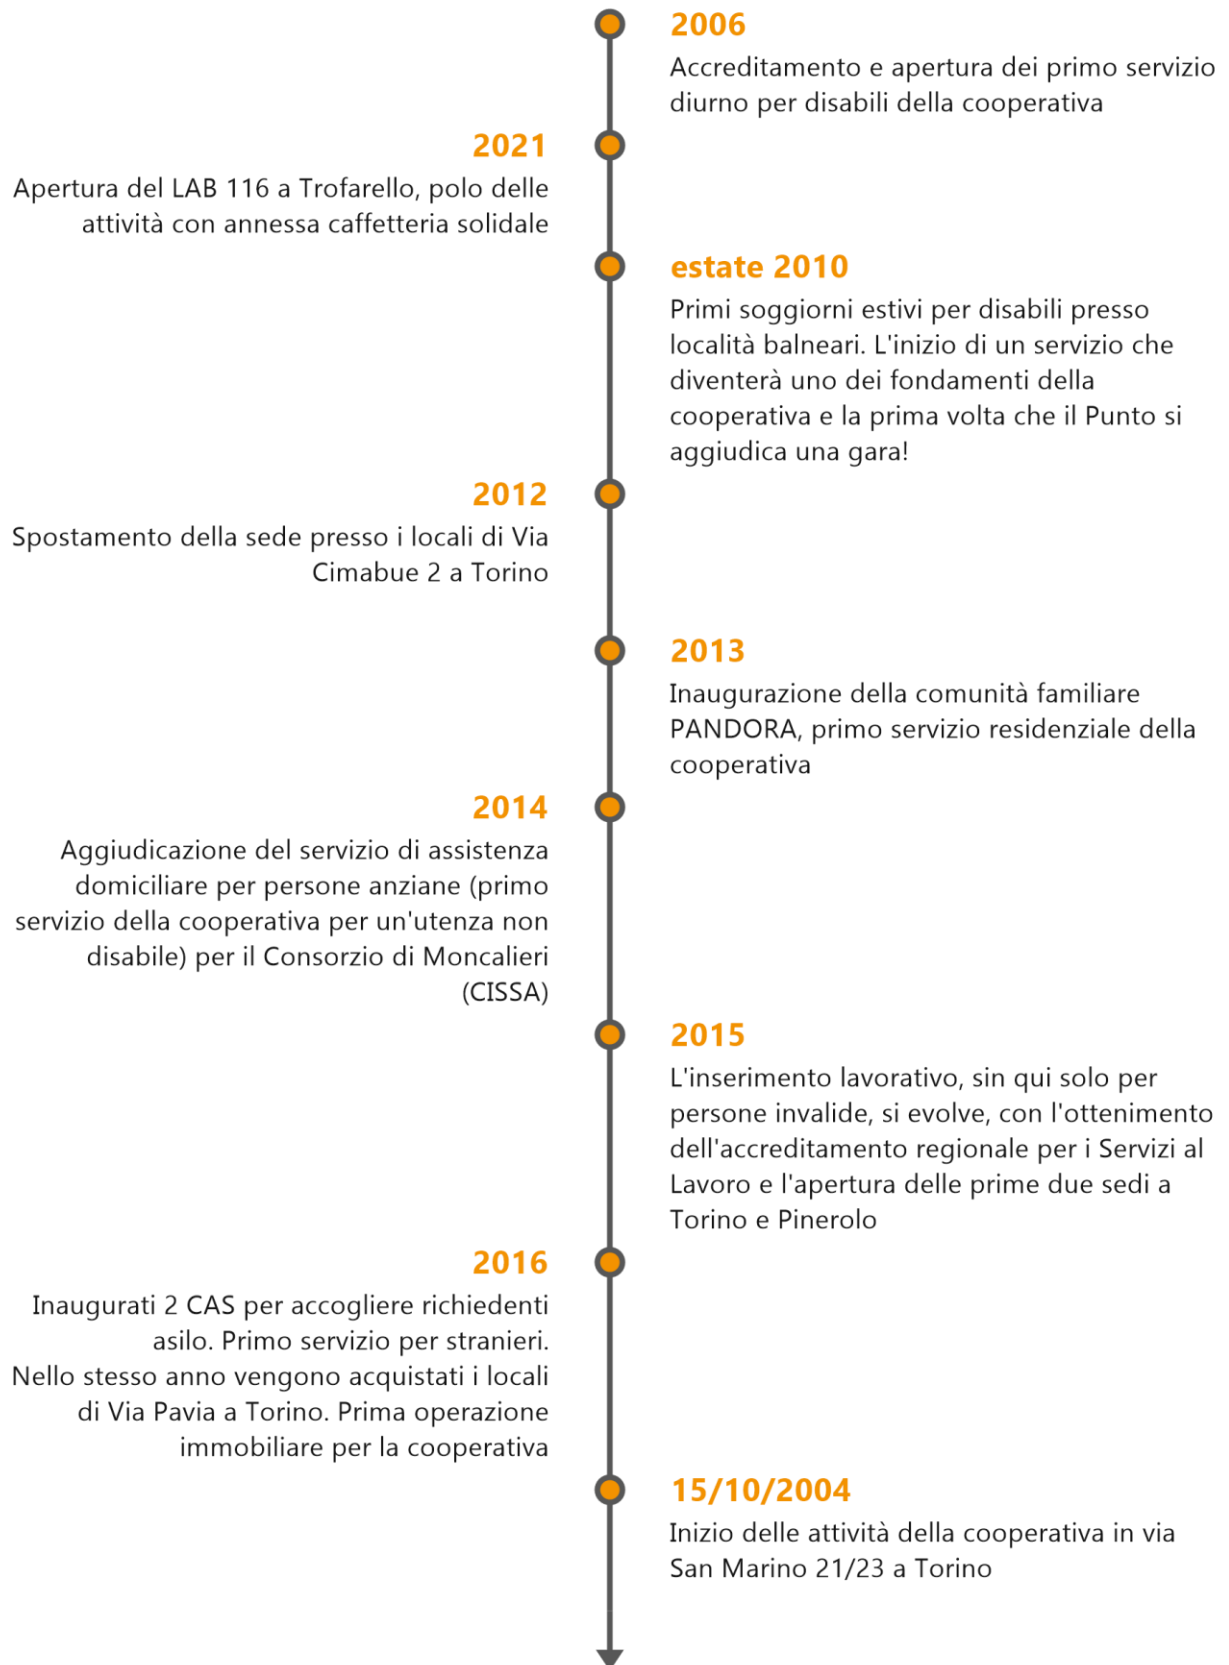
2006
Accreditamento e apertura dei primo servizio diurno per disabili della cooperativa

2021
Apertura del LAB 116 a Trofarello, polo delle attività con annessa caffetteria solidale

estate 2010
Primi soggiorni estivi per disabili presso località balneari. L'inizio di un servizio che diventerà uno dei fondamenti della cooperativa e la prima volta che il Punto si aggiudica una gara!

2012
Spostamento della sede presso i locali di Via Cimabue 2 a Torino

2013
Inaugurazione della comunità familiare PANDORA, primo servizio residenziale della cooperativa

2014
Aggiudicazione del servizio di assistenza domiciliare per persone anziane (primo servizio della cooperativa per un'utenza non disabile) per il Consorzio di Moncalieri (CISSA)

2015
L'inserimento lavorativo, sin qui solo per persone invalide, si evolve, con l'ottenimento dell'accreditamento regionale per i Servizi al Lavoro e l'apertura delle prime due sedi a Torino e Pinerolo

2016
Inaugurati 2 CAS per accogliere richiedenti asilo. Primo servizio per stranieri. Nello stesso anno vengono acquistati i locali di Via Pavia a Torino. Prima operazione immobiliare per la cooperativa

15/10/2004
Inizio delle attività della cooperativa in via San Marino 21/23 a Torino